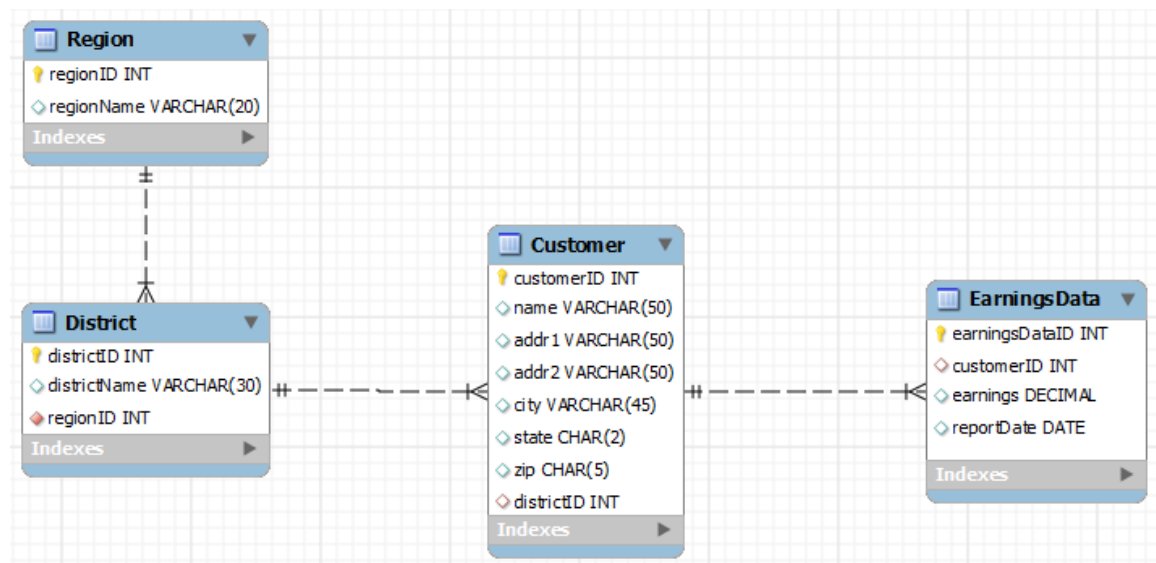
Region
regionID INT
regionName VARCHAR(20)
Indexes

District
districtID INT
districtName VARCHAR(30)
regionID INT
Indexes

Customer
customerID INT
name VARCHAR(50)
addr1 VARCHAR(50)
addr2 VARCHAR(50)
city VARCHAR(45)
state CHAR(2)
zip CHAR(5)
districtID INT
Indexes

EarningsData
earningsDataID INT
customerID INT
earnings DECIMAL
reportDate DATE
Indexes